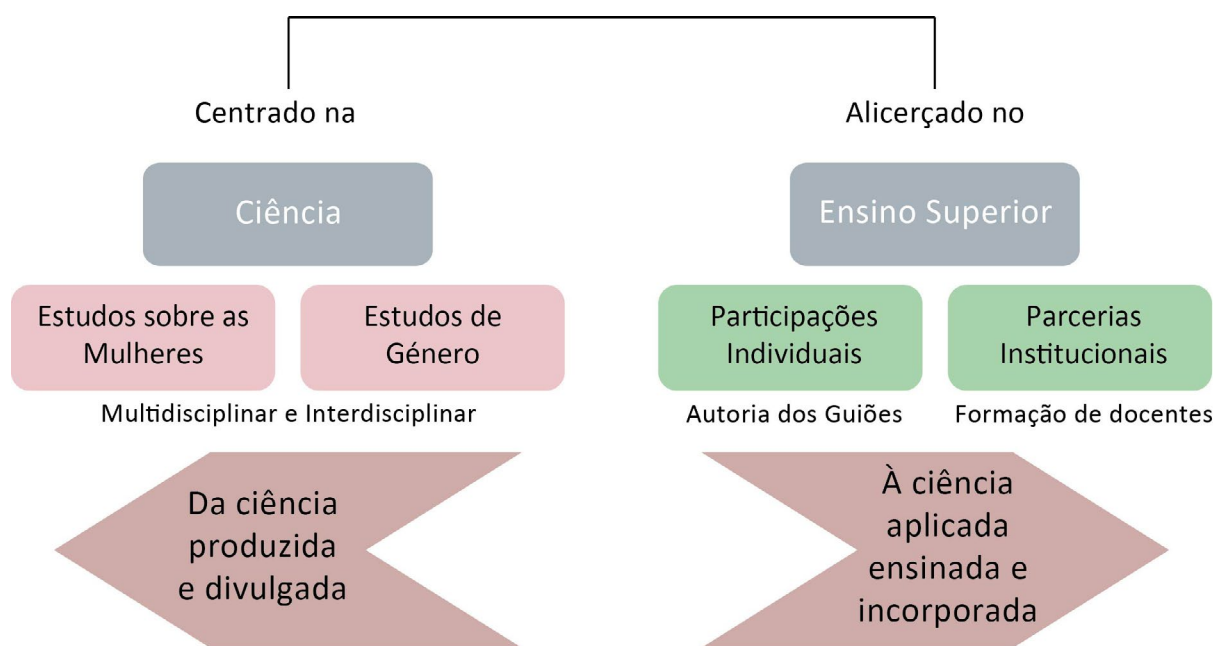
Centrado na

Alicerçado no

Ciência

Ensino Superior

Estudos sobre as Mulheres

Estudos de Género

Participações Individuais

Parcerias Institucionais

Multidisciplinar e Interdisciplinar

Autoria dos Guiões

Formação de docentes

Da ciência produzida e divulgada

À ciência aplicada ensinada e incorporada